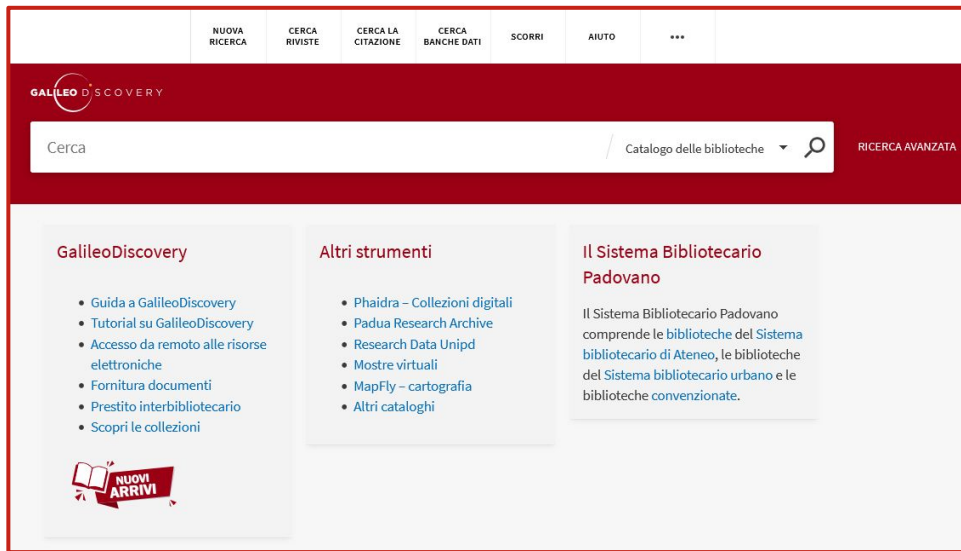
NUOVA RICERCA
CERCA RIVISTE
CERCA LA CITAZIONE
CERCA BANCHE DATI
SCORRI
AIUTO
•••

GALILEO DISCOVERY

Cerca
Catalogo delle biblioteche
RICERCA AVANZATA

GalileoDiscovery

- Guida a GalileoDiscovery
- Tutorial su GalileoDiscovery
- Accesso da remoto alle risorse elettroniche
- Fornitura documenti
- Prestito interbibliotecario
- Scopri le collezioni

NUOVI ARRIVI

Altri strumenti

- Phaidra – Collezioni digitali
- Padua Research Archive
- Research Data Unipd
- Mostre virtuali
- MapFly – cartografia
- Altri cataloghi

Il Sistema Bibliotecario Padovano

Il Sistema Bibliotecario Padovano comprende le biblioteche del Sistema bibliotecario di Ateneo, le biblioteche del Sistema bibliotecario urbano e le biblioteche convenzionate.